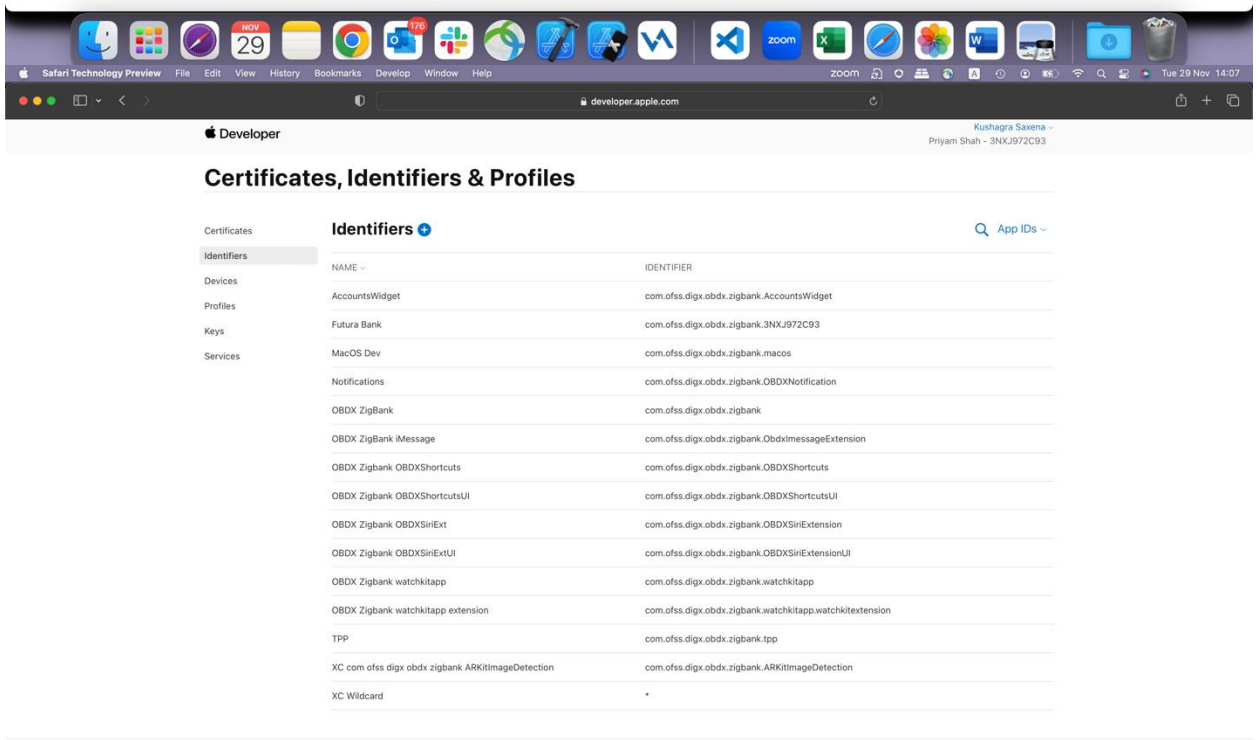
NOV
29

176

zoom

Safari Technology Preview File Edit View History Bookmarks Develop Window Help

zoom

Tue 29 Nov 14:07

developer.apple.com

Developer

Kushagra Saxena
Priyam Shah - 3NXJ972C93

Certificates, Identifiers & Profiles

Certificates
Identifiers
Devices
Profiles
Keys
Services

Identifiers

App IDs

| NAME | IDENTIFIER |
|---|---|
| AccountsWidget | com.ofss.digx.obdx.zigbank.AccountsWidget |
| Futura Bank | com.ofss.digx.obdx.zigbank.3NXJ972C93 |
| MacOS Dev | com.ofss.digx.obdx.zigbank.macos |
| Notifications | com.ofss.digx.obdx.zigbank.OBDXNotification |
| OBDX ZigBank | com.ofss.digx.obdx.zigbank |
| OBDX ZigBank iMessage | com.ofss.digx.obdx.zigbank.ObdxImessageExtension |
| OBDX Zigbank OBDXShortcuts | com.ofss.digx.obdx.zigbank.OBDXShortcuts |
| OBDX Zigbank OBDXShortcutsUI | com.ofss.digx.obdx.zigbank.OBDXShortcutsUI |
| OBDX Zigbank OBDXSiriExt | com.ofss.digx.obdx.zigbank.OBDXSiriExtension |
| OBDX Zigbank OBDXSiriExtUI | com.ofss.digx.obdx.zigbank.OBDXSiriExtensionUI |
| OBDX Zigbank watchkitapp | com.ofss.digx.obdx.zigbank.watchkitapp |
| OBDX Zigbank watchkitapp extension | com.ofss.digx.obdx.zigbank.watchkitapp.watchkitextension |
| TPP | com.ofss.digx.obdx.zigbank.tpp |
| XC com ofss digx obdx zigbank ARKitImageDetection | com.ofss.digx.obdx.zigbank.ARKitImageDetection |
| XC Wildcard | * |